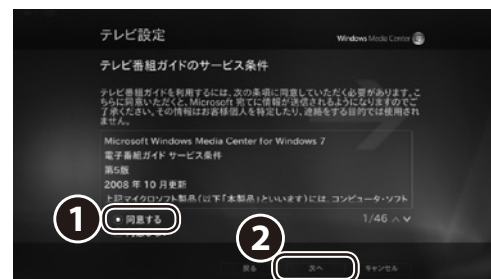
テレビ設定

Windows Media Center

テレビ番組ガイドのサービス条件

テレビ番組ガイドを利用するには、次の条項に同意していただく必要があります。こちらに同意いただくと、Microsoft 宛てに情報が送信されるようになりますのでご了承ください。この情報はお客様個人を特定したり、連絡をする目的では使用されません。

Microsoft Windows Media Center for Windows 7
電子番組ガイド サービス条件
第5版
2008 年 10 月更新
上記マイクロソフト製品 (以下「本製品」といいます) には、コンピュータ・ソフト

1/46

1

● 同意する

2

戻る

次へ

キャンセル